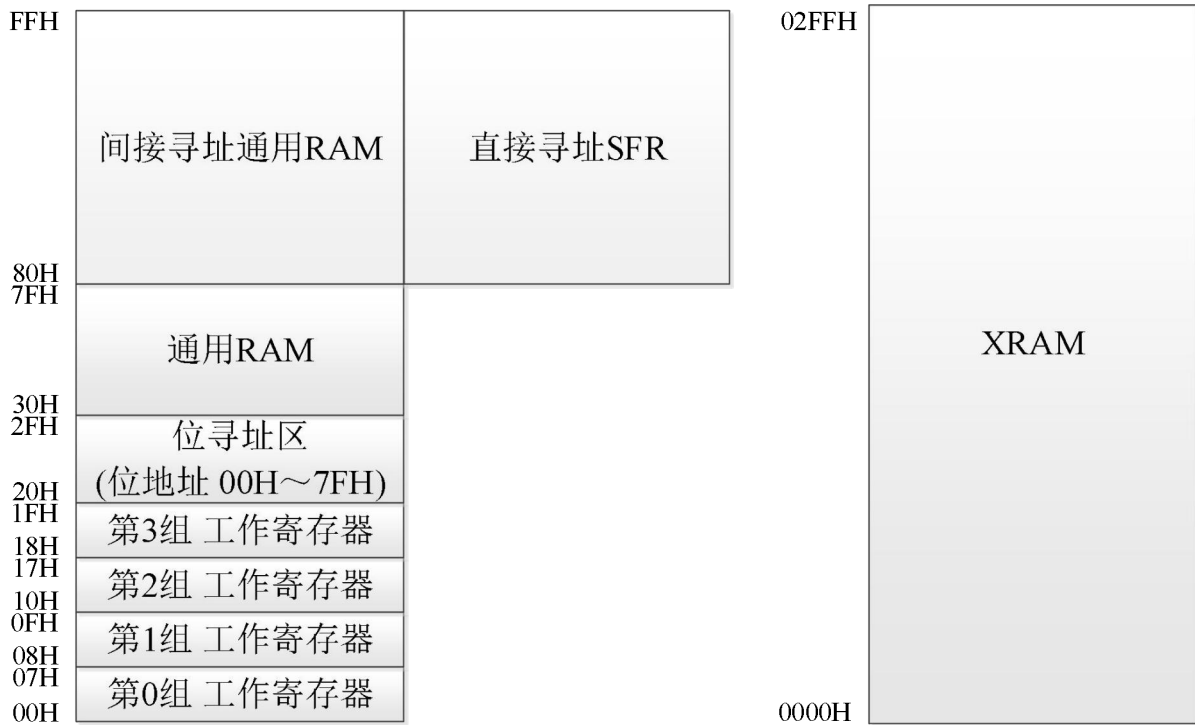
FFH

间接寻址通用RAM

直接寻址SFR

80H
7FH

通用RAM

30H
2FH

位寻址区
(位地址 00H～7FH)

20H
1FH

第3组 工作寄存器

18H
17H

第2组 工作寄存器

10H
0FH

第1组 工作寄存器

08H
07H

第0组 工作寄存器

00H

02FFH

XRAM

0000H